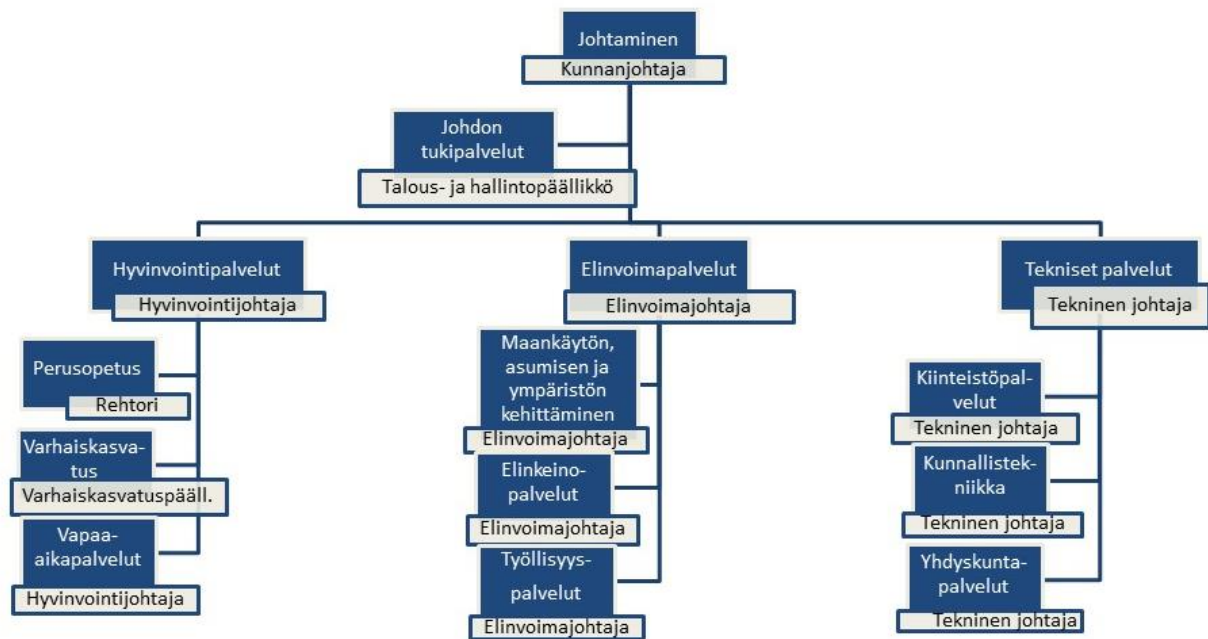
Johtaminen
Kunnanjohtaja

Johdon tukipalvelut
Talous- ja hallintopäällikkö

Hyvinvointipalvelut
Hyvinvointijohtaja

Perusopetus
Rehtori

Varhaiskasvatus
Varhaiskasvatuspääll.

Vapaa-aikapalvelut
Hyvinvointijohtaja

Elinvoimapalvelut
Elinvoimajohtaja

Maankäytön, asumisen ja ympäristön kehittäminen
Elinvoimajohtaja

Elinkeinopalvelut
Elinvoimajohtaja

Työllisyyspalvelut
Elinvoimajohtaja

Tekniset palvelut
Tekninen johtaja

Kiinteistöpalvelut
Tekninen johtaja

Kunnallistekniikka
Tekninen johtaja

Yhdyskuntapalvelut
Tekninen johtaja